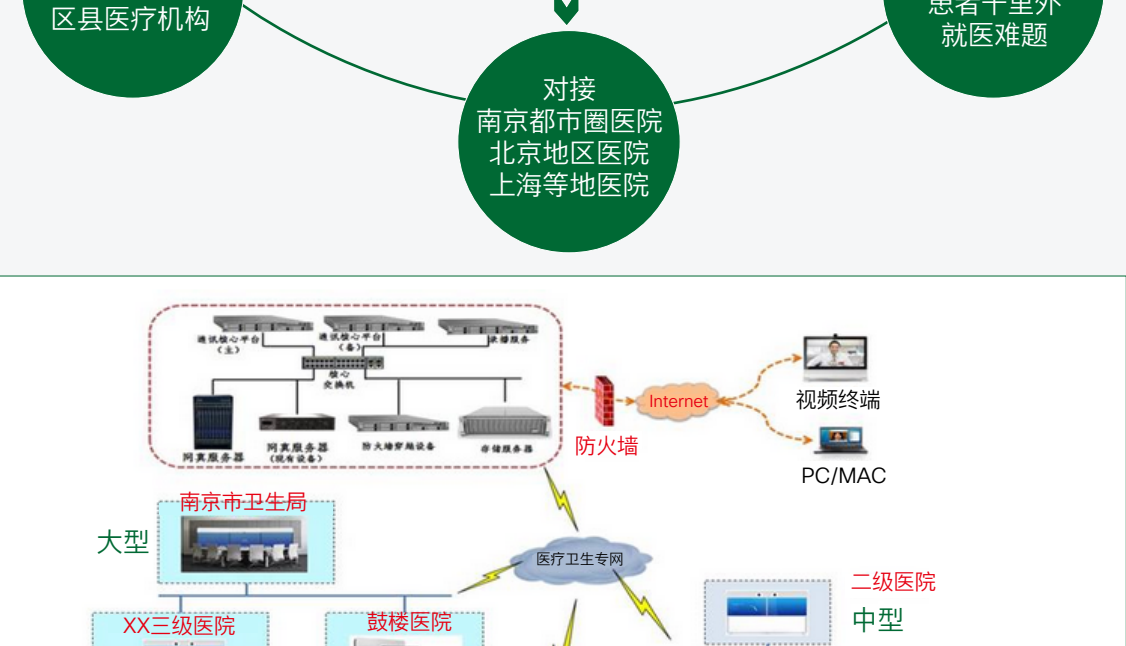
区县医疗机构

对接
南京都市圈医院
北京地区医院
上海等地医院

患者千里外
就医难题

通讯核心平台（主）
通讯核心平台（备）
录播服务
核心交换机
网真服务器
网真服务器（现有设备）
防火墙穿越设备
存储服务器

Internet
防火墙
视频终端
PC/MAC

南京市卫生局
大型
医疗卫生专网
二级医院
中型
XX三级医院
鼓楼医院